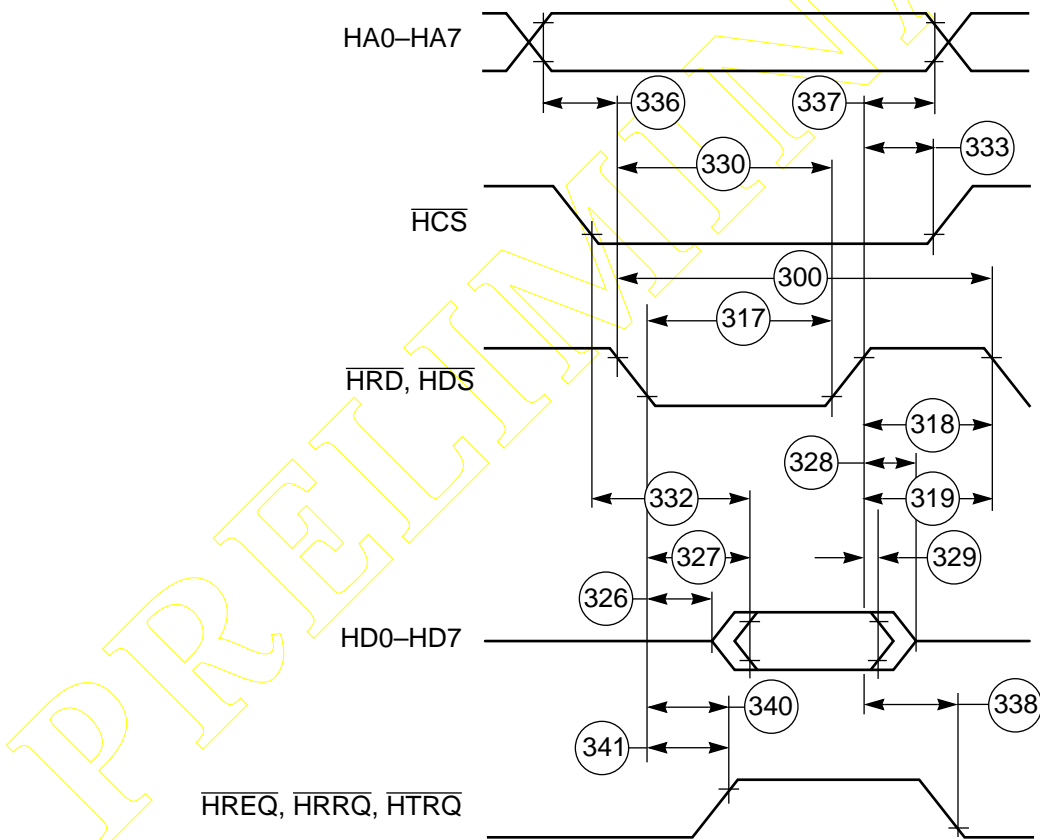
HA0–HA7

336

337

330

333

$\overline{HCS}$

300

317

$\overline{HRD}$, $\overline{HDS}$

318

328

332

319

327

329

326

HD0–HD7

340

338

341

$\overline{HREQ}$, $\overline{HRRQ}$, $\overline{HTRQ}$

PRELIMINARY